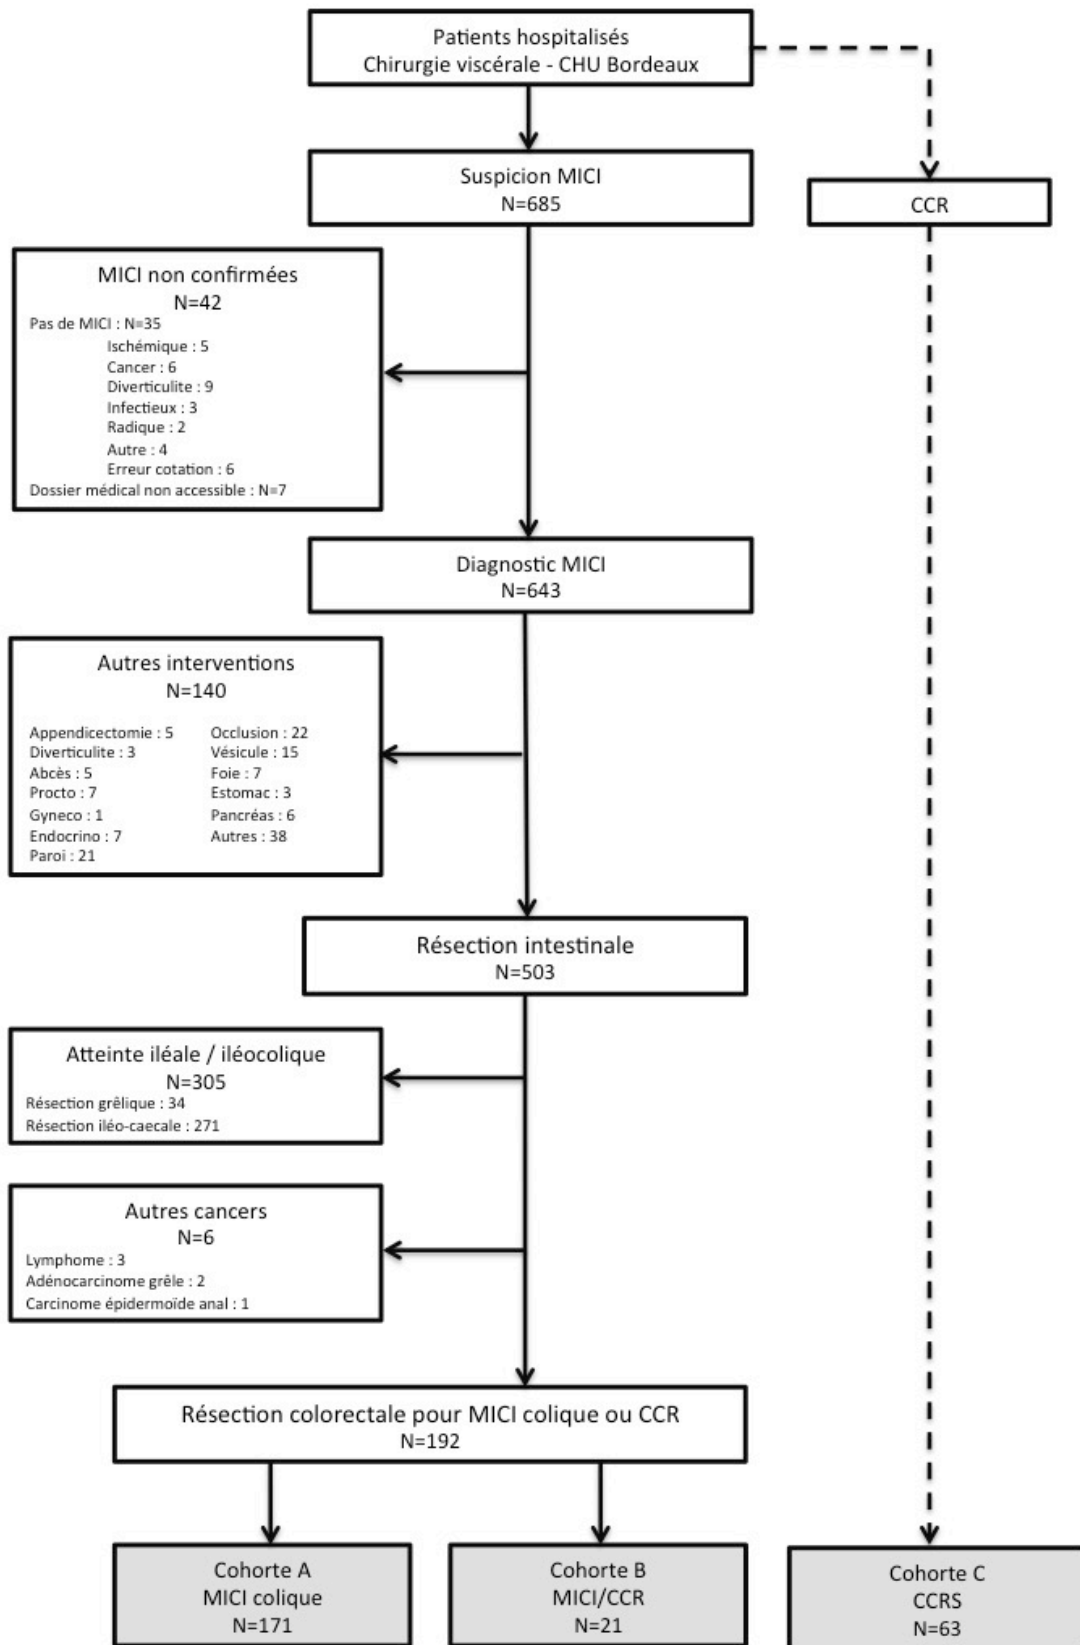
Patients hospitalisés
Chirurgie viscérale - CHU Bordeaux

Suspicion MICI
N=685

CCR

MICI non confirmées
N=42
Pas de MICI : N=35
Ischémique : 5
Cancer : 6
Diverticulite : 9
Infectieux : 3
Radique : 2
Autre : 4
Erreur cotation : 6
Dossier médical non accessible : N=7

Diagnostic MICI
N=643

Autres interventions
N=140
Appendicectomie : 5
Diverticulite : 3
Abcès : 5
Procto : 7
Gyneco : 1
Endocrino : 7
Paroi : 21
Occlusion : 22
Vésicule : 15
Foie : 7
Estomac : 3
Pancréas : 6
Autres : 38

Résection intestinale
N=503

Atteinte iléale / iléocolique
N=305
Résection grêlique : 34
Résection iléo-caecale : 271

Autres cancers
N=6
Lymphome : 3
Adénocarcinome grêle : 2
Carcinome épidermoïde anal : 1

Résection colorectale pour MICI colique ou CCR
N=192

Cohorte A
MICI colique
N=171

Cohorte B
MICI/CCR
N=21

Cohorte C
CCRS
N=63